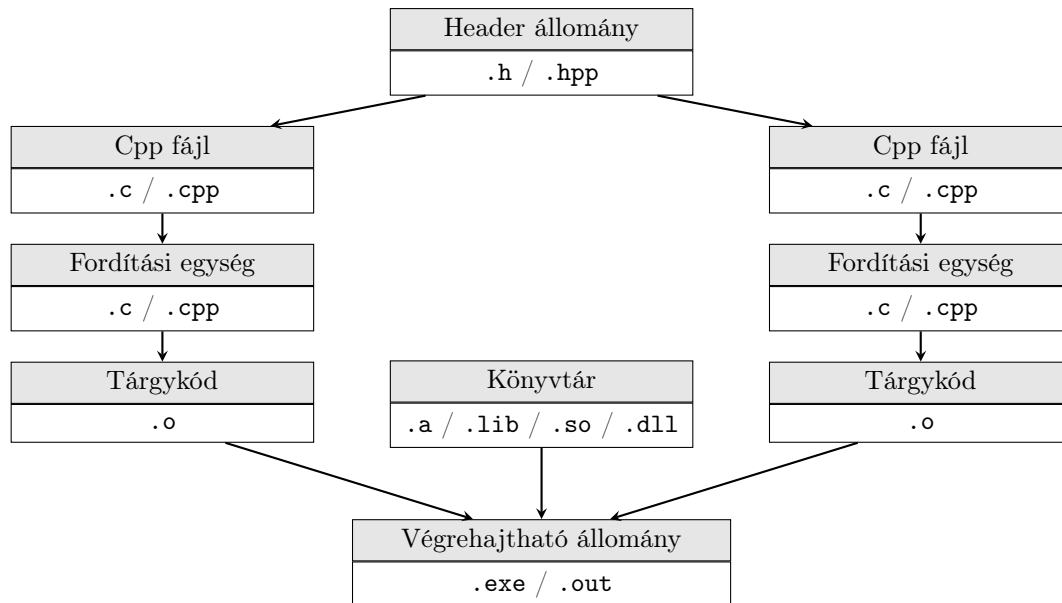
Header állomány

.h / .hpp

Cpp fájl

.c / .cpp

Fordítási egység

.c / .cpp

Tárgykód

.o

Könyvtár

.a / .lib / .so / .dll

Cpp fájl

.c / .cpp

Fordítási egység

.c / .cpp

Tárgykód

.o

Végrehajtható állomány

.exe / .out